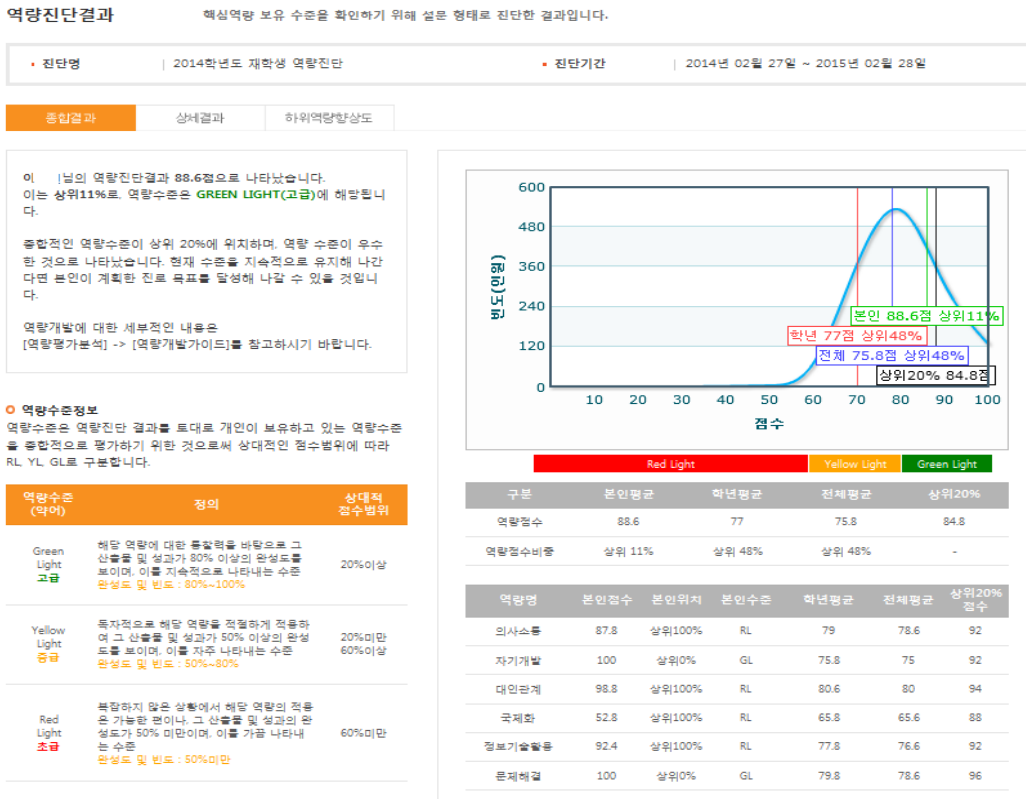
역량진단결과 핵심역량 보유 수준을 확인하기 위해 설문 형태로 진단한 결과입니다.

진단명 | 2014학년도 재학생 역량진단
진단기간 | 2014년 02월 27일 ~ 2015년 02월 28일

종합결과 상세결과 하위역량향상도

이 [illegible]님의 역량진단결과 88.6점으로 나타났습니다. 이는 상위11%로, 역량수준은 GREEN LIGHT(고급)에 해당됩니다.

종합적인 역량수준이 상위 20%에 위치하며, 역량 수준은 우수한 것으로 나타났습니다. 현재 수준을 지속적으로 유지해 나간다면 본인이 계획한 진로 목표를 달성해 나갈 수 있을 것입니다.

역량개발에 대한 세부적인 내용은 [역량평가분석] -> [역량개발가이드]를 참고하시기 바랍니다.

역량수준정보
역량수준은 역량진단 결과를 토대로 개인이 보유하고 있는 역량수준을 종합적으로 평가하기 위한 것으로써 상대적인 점수범위에 따라 RL, YL, GL로 구분합니다.

| 역량수준 (약어) | 정의 | 상대적 점수범위 |
|---|---|---|
| Green Light 고급 | 해당 역량에 대한 통찰력을 바탕으로 그 산출물 및 성과가 80% 이상의 완성도를 보이며, 이를 지속적으로 나타내는 수준 완성도 및 빈도 : 80%~100% | 20%이상 |
| Yellow Light 중급 | 독자적으로 해당 역량을 적절하게 적용하여 그 산출물 및 성과가 50% 이상의 완성도를 보이며, 이를 자주 나타내는 수준 완성도 및 빈도 : 50%~80% | 20%미만 60%이상 |
| Red Light 초급 | 복잡하지 않은 상황에서 해당 역량의 적용은 가능한 편이나, 그 산출물 및 성과의 완성도가 50% 미만이며, 이를 가끔 나타내는 수준 완성도 및 빈도 : 50%미만 | 60%미만 |

600
480
360
240
120
0
빈도(인원)
10 20 30 40 50 60 70 80 90 100
점수
본인 88.6점 상위11%
학년 77점 상위48%
전체 75.8점 상위48%
상위20% 84.8점

Red Light Yellow Light Green Light

| 구분 | 본인평균 | 학년평균 | 전체평균 | 상위20% |
|---|---|---|---|---|
| 역량점수 | 88.6 | 77 | 75.8 | 84.8 |
| 역량점수비중 | 상위 11% | 상위 48% | 상위 48% | - |

| 역량명 | 본인점수 | 본인위치 | 본인수준 | 학년평균 | 전체평균 | 상위20% 점수 |
|---|---|---|---|---|---|---|
| 의사소통 | 87.8 | 상위100% | RL | 79 | 78.6 | 92 |
| 자기개발 | 100 | 상위0% | GL | 75.8 | 75 | 92 |
| 대인관계 | 98.8 | 상위100% | RL | 80.6 | 80 | 94 |
| 국제화 | 52.8 | 상위100% | RL | 65.8 | 65.6 | 88 |
| 정보기술활용 | 92.4 | 상위100% | RL | 77.8 | 76.6 | 92 |
| 문제해결 | 100 | 상위0% | GL | 79.8 | 78.6 | 96 |